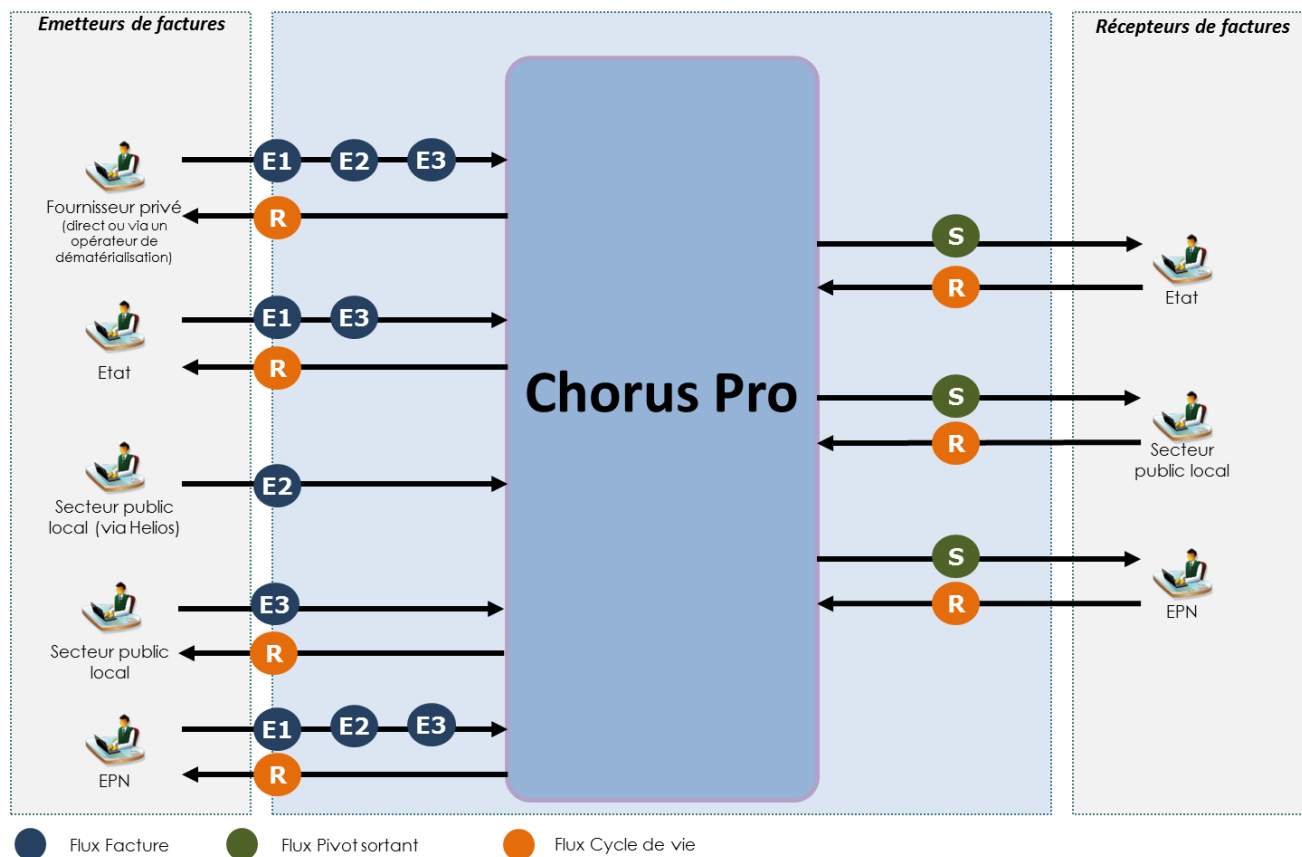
Emetteurs de factures

Récepteurs de factures

E1 E2 E3

Fournisseur privé
(direct ou via un opérateur de dématérialisation)

R

E1 E3

Etat

R

E2

Secteur public local (via Helios)

E3

Secteur public local

R

E1 E2 E3

EPN

R

Chorus Pro

S

R

Etat

S

R

Secteur public local

S

R

EPN

Flux Facture

Flux Pivot sortant

Flux Cycle de vie